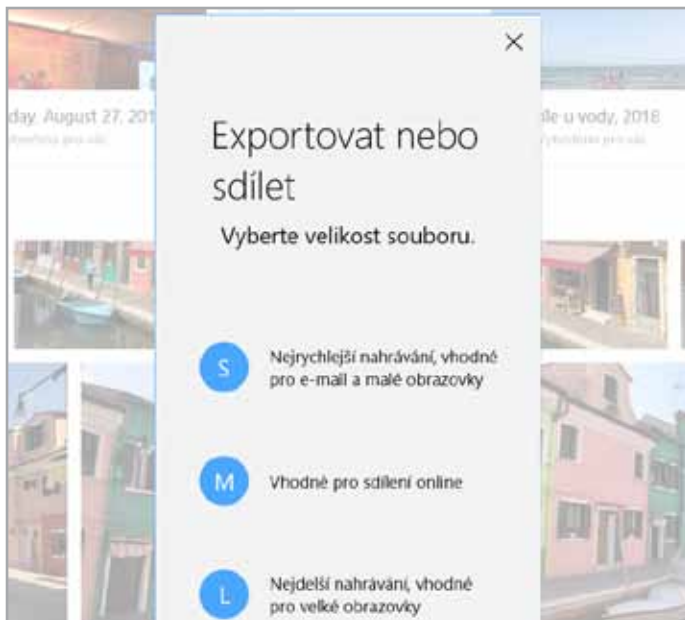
day, August 27, 201
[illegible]

dle u vody, 2018
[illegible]

×

Exportovat nebo sdílet

Vyberte velikost souboru.

S
Nejrychlejší nahrávání, vhodné pro e-mail a malé obrazovky

M
Vhodné pro sdílení online

L
Nejdelší nahrávání, vhodné pro velké obrazovky